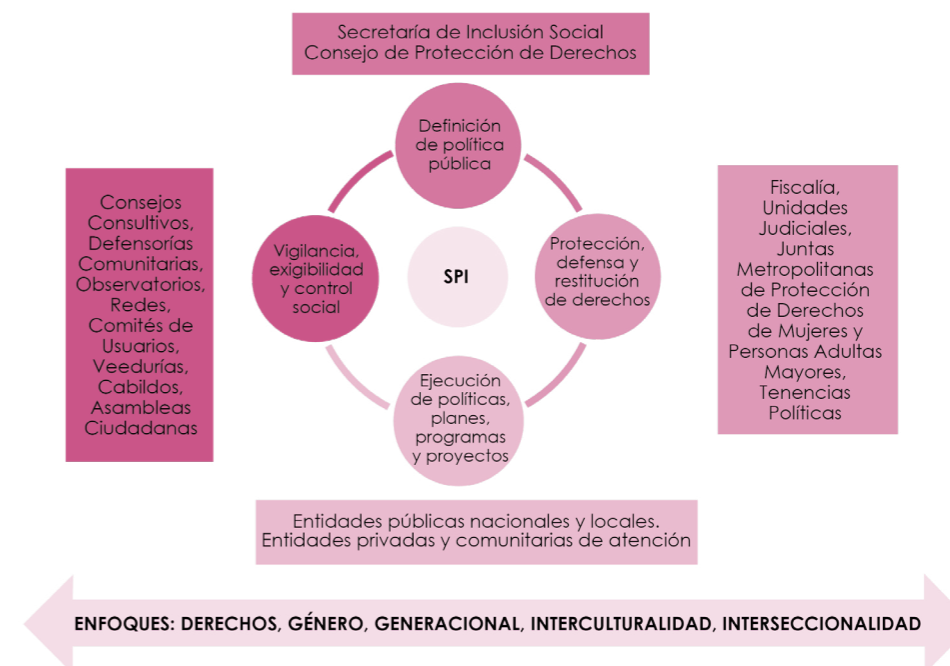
Secretaría de Inclusión Social
Consejo de Protección de Derechos

Consejos Consultivos, Defensorías Comunitarias, Observatorios, Redes, Comités de Usuarios, Veedurías, Cabildos, Asambleas Ciudadanas

Definición de política pública

Vigilancia, exigibilidad y control social

SPI

Protección, defensa y restitución de derechos

Ejecución de políticas, planes, programas y proyectos

Fiscalía, Unidades Judiciales, Juntas Metropolitanas de Protección de Derechos de Mujeres y Personas Adultas Mayores, Tenencias Políticas

Entidades públicas nacionales y locales.
Entidades privadas y comunitarias de atención

ENFOQUES: DERECHOS, GÉNERO, GENERACIONAL, INTERCULTURALIDAD, INTERSECCIONALIDAD